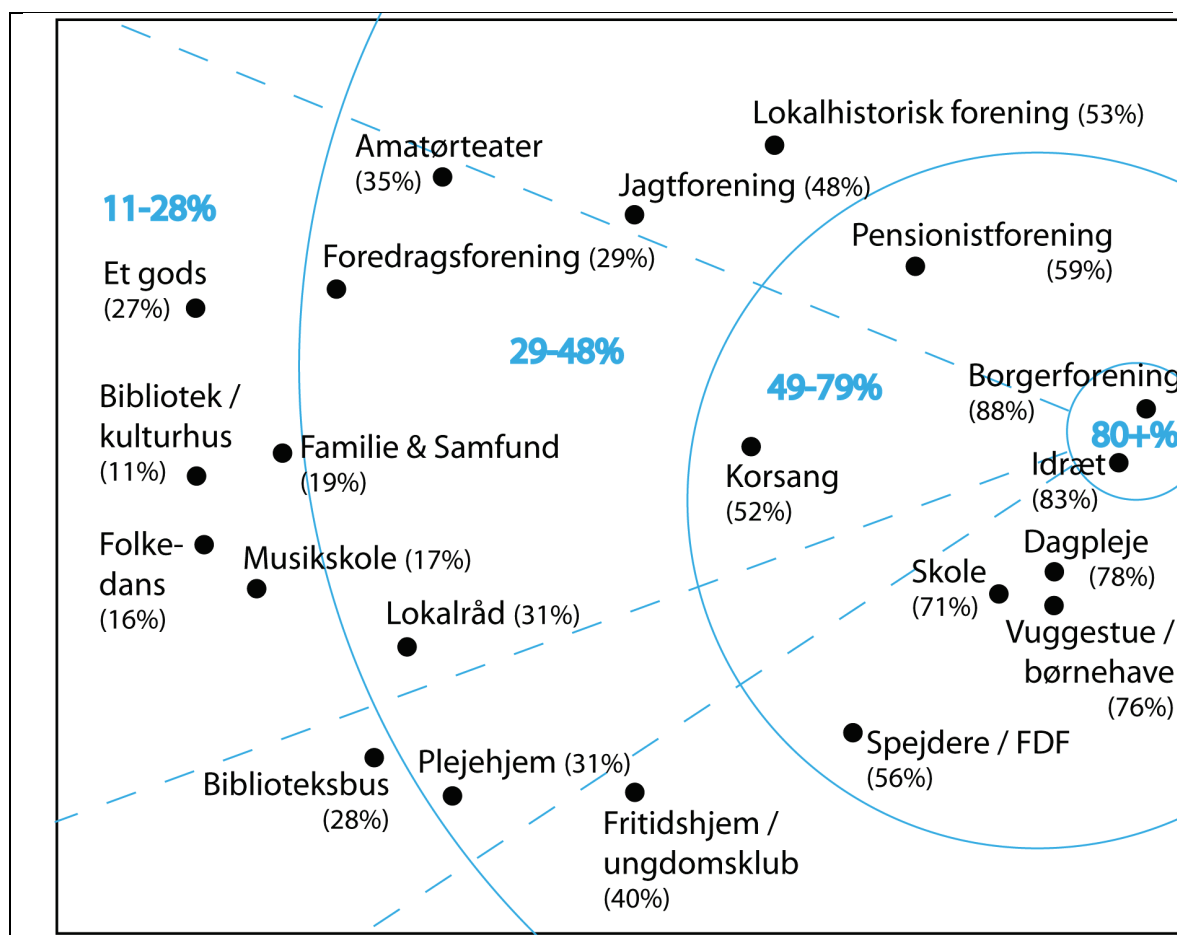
Lokalhistorisk forening (53%)

Amatørteater (35%)

Jagtforening (48%)

11-28%

Pensionistforening (59%)

Foredragsforening (29%)

Et gods (27%)

29-48%

49-79%

Borgerforening (88%)

80+%

Bibliotek / kulturhus (11%)

Familie & Samfund (19%)

Idræt (83%)

Korsang (52%)

Folkedans (16%)

Musikskole (17%)

Dagpleje (78%)

Skole (71%)

Lokalråd (31%)

Vuggestue / børnehave (76%)

Spejdere / FDF (56%)

Biblioteksbus (28%)

Plejehjem (31%)

Fritidshjem / ungdomsklub (40%)